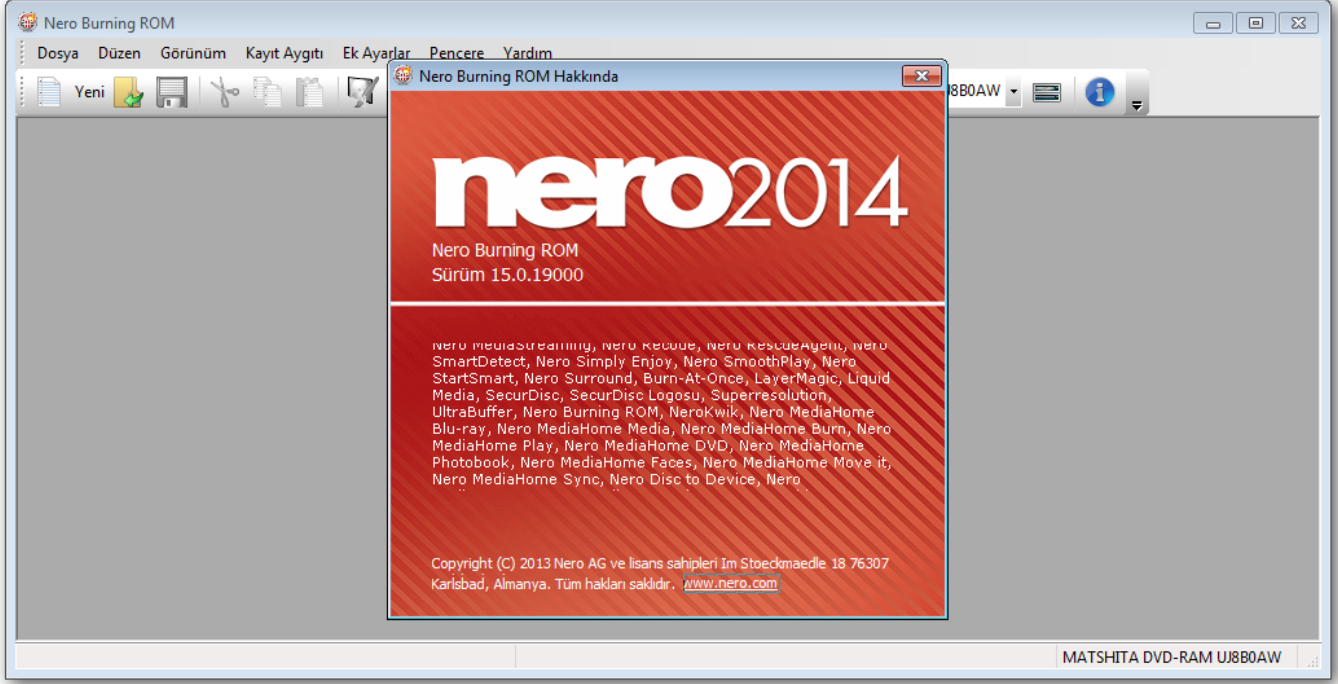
Nero Burning ROM

Dosya Düzen Görünüm Kayıt Aygıtı Ek Ayarlar Pencere Yardım

Yeni

J8B0AW

Nero Burning ROM Hakkında

nero2014

Nero Burning ROM
Sürüm 15.0.19000

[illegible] SmartDetect, Nero Simply Enjoy, Nero SmoothPlay, Nero StartSmart, Nero Surround, Burn-At-Once, LayerMagic, Liquid Media, SecurDisc, SecurDisc Logosu, Superresolution, UltraBuffer, Nero Burning ROM, NeroKwik, Nero MediaHome Blu-ray, Nero MediaHome Media, Nero MediaHome Burn, Nero MediaHome Play, Nero MediaHome DVD, Nero MediaHome Photobook, Nero MediaHome Faces, Nero MediaHome Move it, Nero MediaHome Sync, Nero Disc to Device, Nero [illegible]

Copyright (C) 2013 Nero AG ve lisans sahipleri Im Stoeckmaedle 18 76307 Karlsbad, Almanya. Tüm hakları saklıdır. www.nero.com

MATSHITA DVD-RAM UJ8B0AW